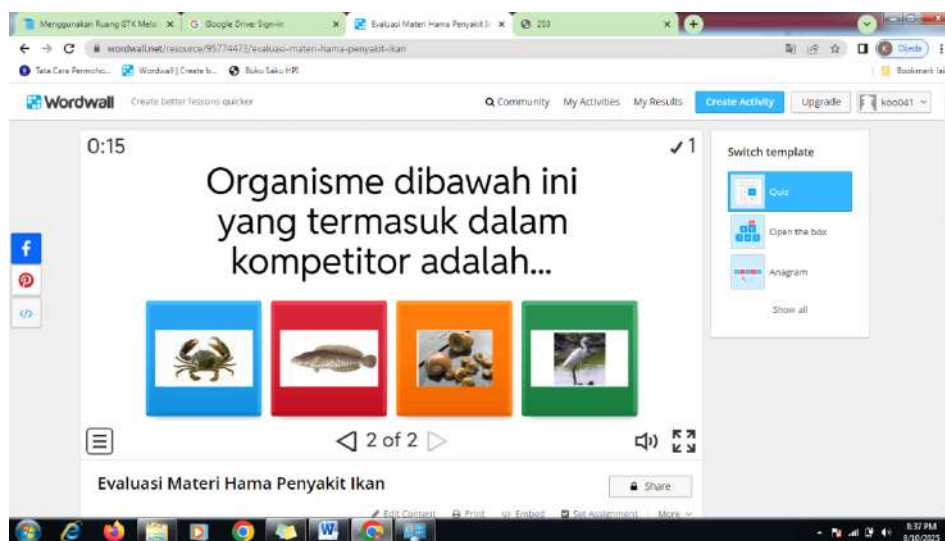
Menggunakan Ruang GTK Melo ×
Google Drive: Sign-in ×
Evaluasi Materi Hama Penyakit I ×
203 ×

wordwall.net/resource/95774473/evaluasi-materi-hama-penyakit-ikan

Dijeda

Tata Cara Permoho...
Wordwall | Create b...
Buku Saku HPI
Bookmark lai

Wordwall
Create better lessons quicker
Community
My Activities
My Results
Create Activity
Upgrade
koo041

0:15
✓1

Organisme dibawah ini yang termasuk dalam kompetitor adalah...

2 of 2

Switch template
Quiz
Open the box
Anagram
Show all

Evaluasi Materi Hama Penyakit Ikan
Share

Edit Content
Print
Embed
Set Assignment
More

8:37 PM
8/10/2023